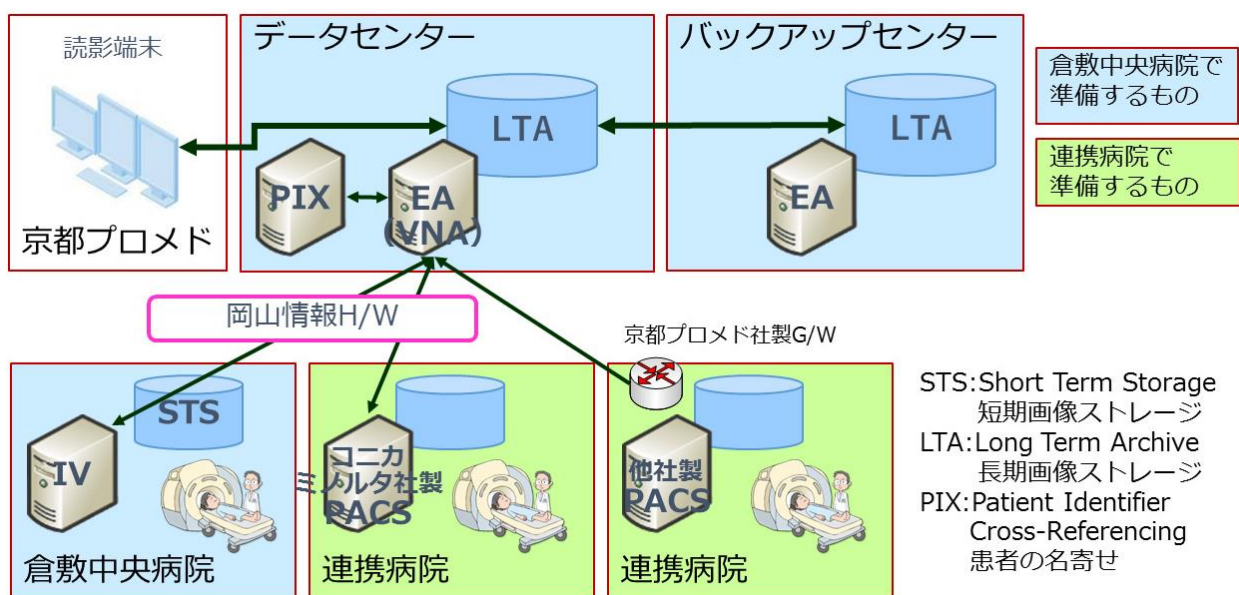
読影端末

京都プロメド

データセンター

LTA

PIX

EA (VNA)

バックアップセンター

LTA

EA

倉敷中央病院で準備するもの

連携病院で準備するもの

岡山情報H/W

京都プロメド社製G/W

STS

IV

倉敷中央病院

コニカミノルタ社製 PACS

連携病院

他社製 PACS

連携病院

STS:Short Term Storage
短期画像ストレージ
LTA:Long Term Archive
長期画像ストレージ
PIX:Patient Identifier Cross-Referencing
患者の名寄せ